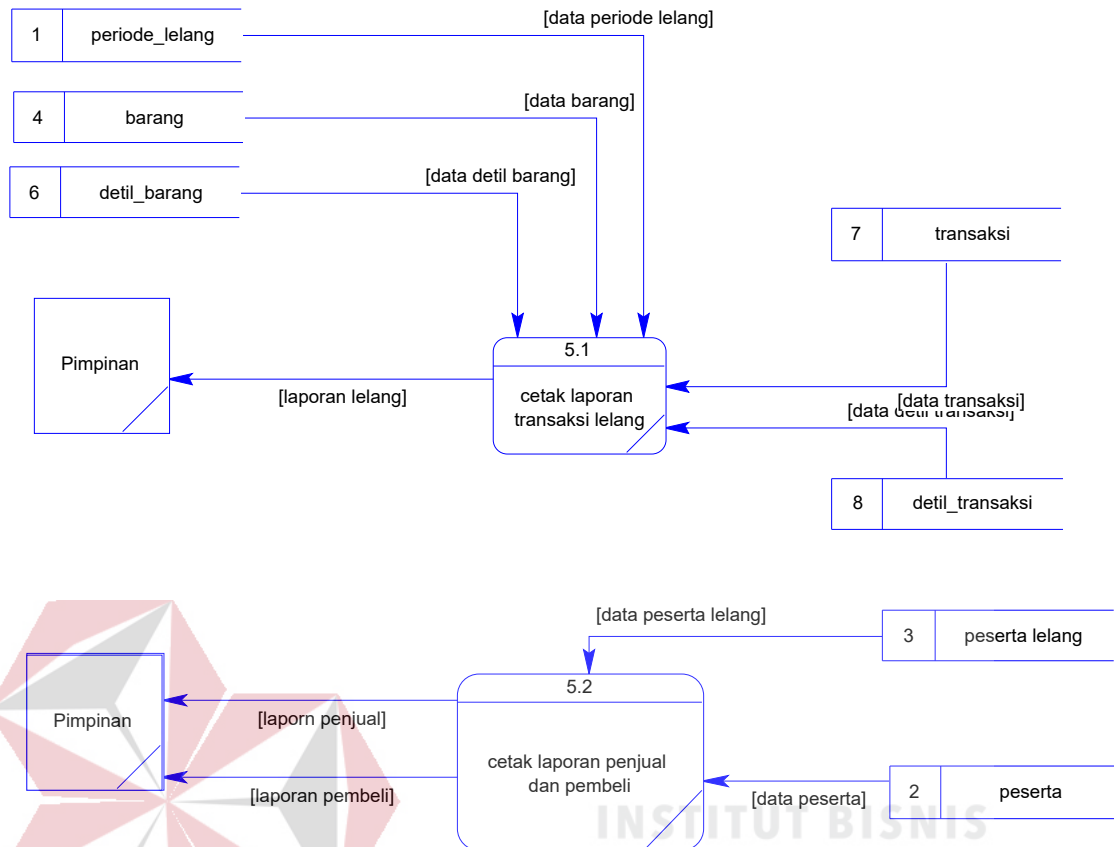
1 periode_lelang

[data periode lelang]

4 barang

[data barang]

6 detil_barang

[data detil barang]

7 transaksi

Pimpinan

5.1

cetak laporan transaksi lelang

[laporan lelang]

[data transaksi]

[data detil transaksi]

8 detil_transaksi

[data peserta lelang]

3 peserta lelang

5.2

Pimpinan

[laporn penjual]

cetak laporan penjual dan pembeli

[laporan pembeli]

[data peserta]

2 peserta

INSTITUT BISNIS